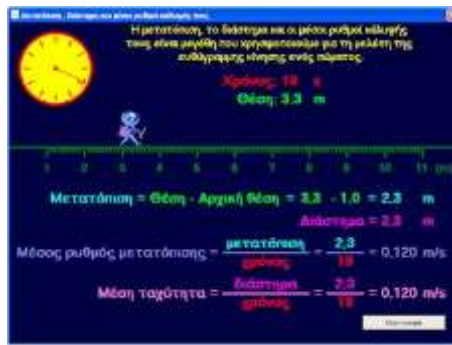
Η μετατόπιση, το διάστημα και ο μέσος ρυθμός μεταβολής τους είναι μεγέθη που χρησιμοποιούμε για τη μελέτη της ευθύγραμμης κίνησης ενός σώματος.

Χρόνος: 19 s
Θέση: 3,3 m

1 2 3 4 5 6 7 8 9 10 11

Μετατόπιση = Θέση - Αρχική θέση = 3,3 - 1,0 = 2,3 m

Διάστημα = 2,3 m

Μέσος ρυθμός μετατόπισης = $\frac{\text{μετατόπιση}}{\text{χρόνος}}$ = $\frac{2,3}{19}$ = 0,120 m/s

Μέση ταχύτητα = $\frac{\text{διάστημα}}{\text{χρόνος}}$ = $\frac{2,3}{19}$ = 0,120 m/s

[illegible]